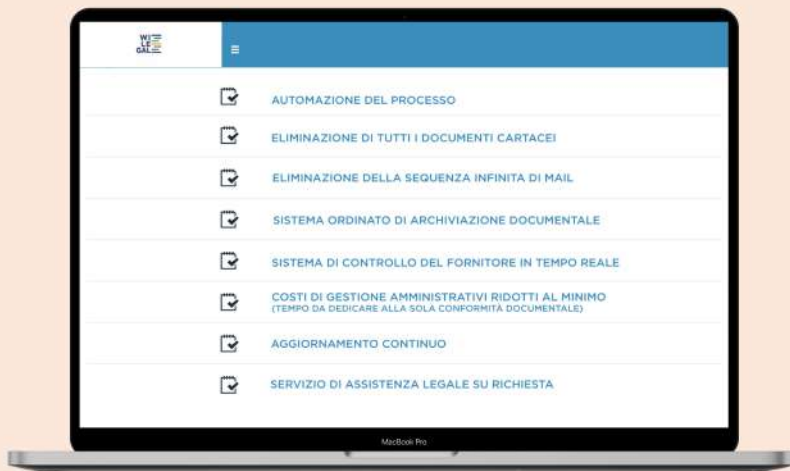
WI
LE
GAL

AUTOMAZIONE DEL PROCESSO

ELIMINAZIONE DI TUTTI I DOCUMENTI CARTACEI

ELIMINAZIONE DELLA SEQUENZA INFINITA DI MAIL

SISTEMA ORDINATO DI ARCHIVIAZIONE DOCUMENTALE

SISTEMA DI CONTROLLO DEL FORNITORE IN TEMPO REALE

COSTI DI GESTIONE AMMINISTRATIVI RIDOTTI AL MINIMO
(TEMPO DA DEDICARE ALLA SOLA CONFORMITÀ DOCUMENTALE)

AGGIORNAMENTO CONTINUO

SERVIZIO DI ASSISTENZA LEGALE SU RICHIESTA

MacBook Pro